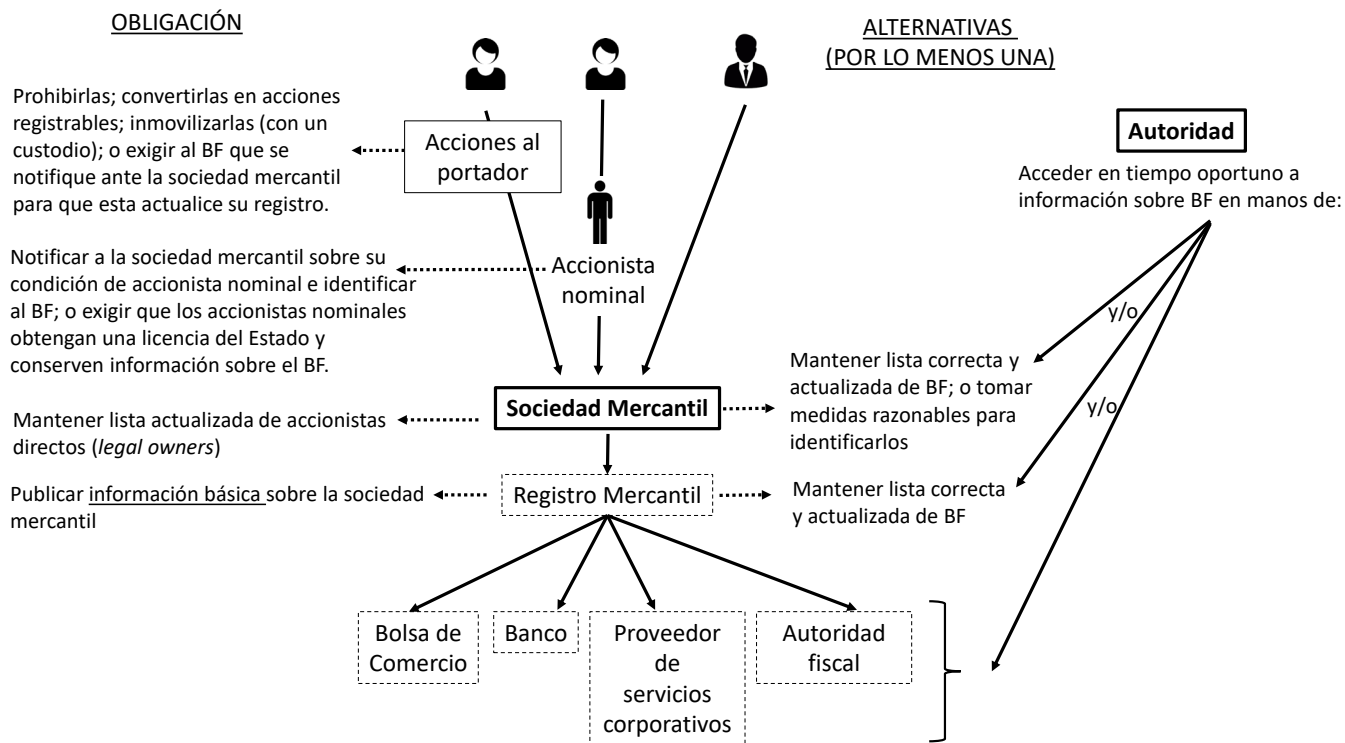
OBLIGACIÓN

ALTERNATIVAS
(POR LO MENOS UNA)

Prohibirlas; convertirlas en acciones registrables; inmovilizarlas (con un custodio); o exigir al BF que se notifique ante la sociedad mercantil para que esta actualice su registro.

Acciones al portador

Autoridad

Acceder en tiempo oportuno a información sobre BF en manos de:

Notificar a la sociedad mercantil sobre su condición de accionista nominal e identificar al BF; o exigir que los accionistas nominales obtengan una licencia del Estado y conserven información sobre el BF.

Accionista nominal

y/o

Mantener lista correcta y actualizada de BF; o tomar medidas razonables para identificarlos

y/o

Mantener lista actualizada de accionistas directos (*legal owners*)

Sociedad Mercantil

Publicar información básica sobre la sociedad mercantil

Registro Mercantil

Mantener lista correcta y actualizada de BF

Bolsa de Comercio

Banco

Proveedor de servicios corporativos

Autoridad fiscal